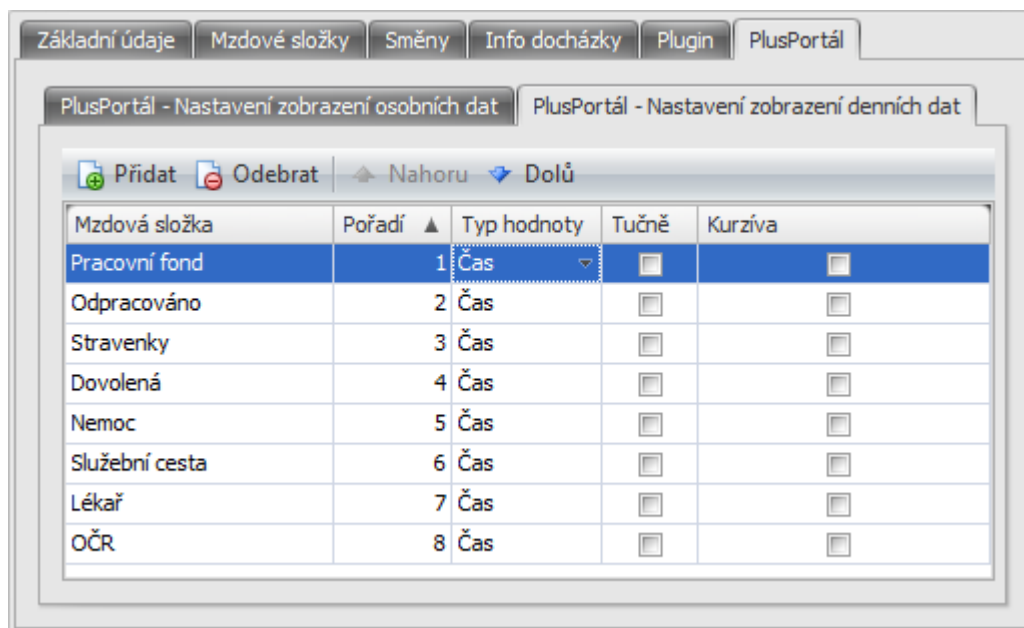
Základní údaje | Mzdové složky | Směny | Info docházky | Plugin | PlusPortál

PlusPortál - Nastavení zobrazení osobních dat | PlusPortál - Nastavení zobrazení denních dat

Přidat Odebrat Nahoru Dolů

| Mzdová složka | Pořadí ▲ | Typ hodnoty | Tučně | Kurzíva |
|---|---|---|---|---|
| Pracovní fond | 1 | Čas | | |
| Odpracováno | 2 | Čas | | |
| Stravenky | 3 | Čas | | |
| Dovolená | 4 | Čas | | |
| Nemoc | 5 | Čas | | |
| Služební cesta | 6 | Čas | | |
| Lékař | 7 | Čas | | |
| OČR | 8 | Čas | | |